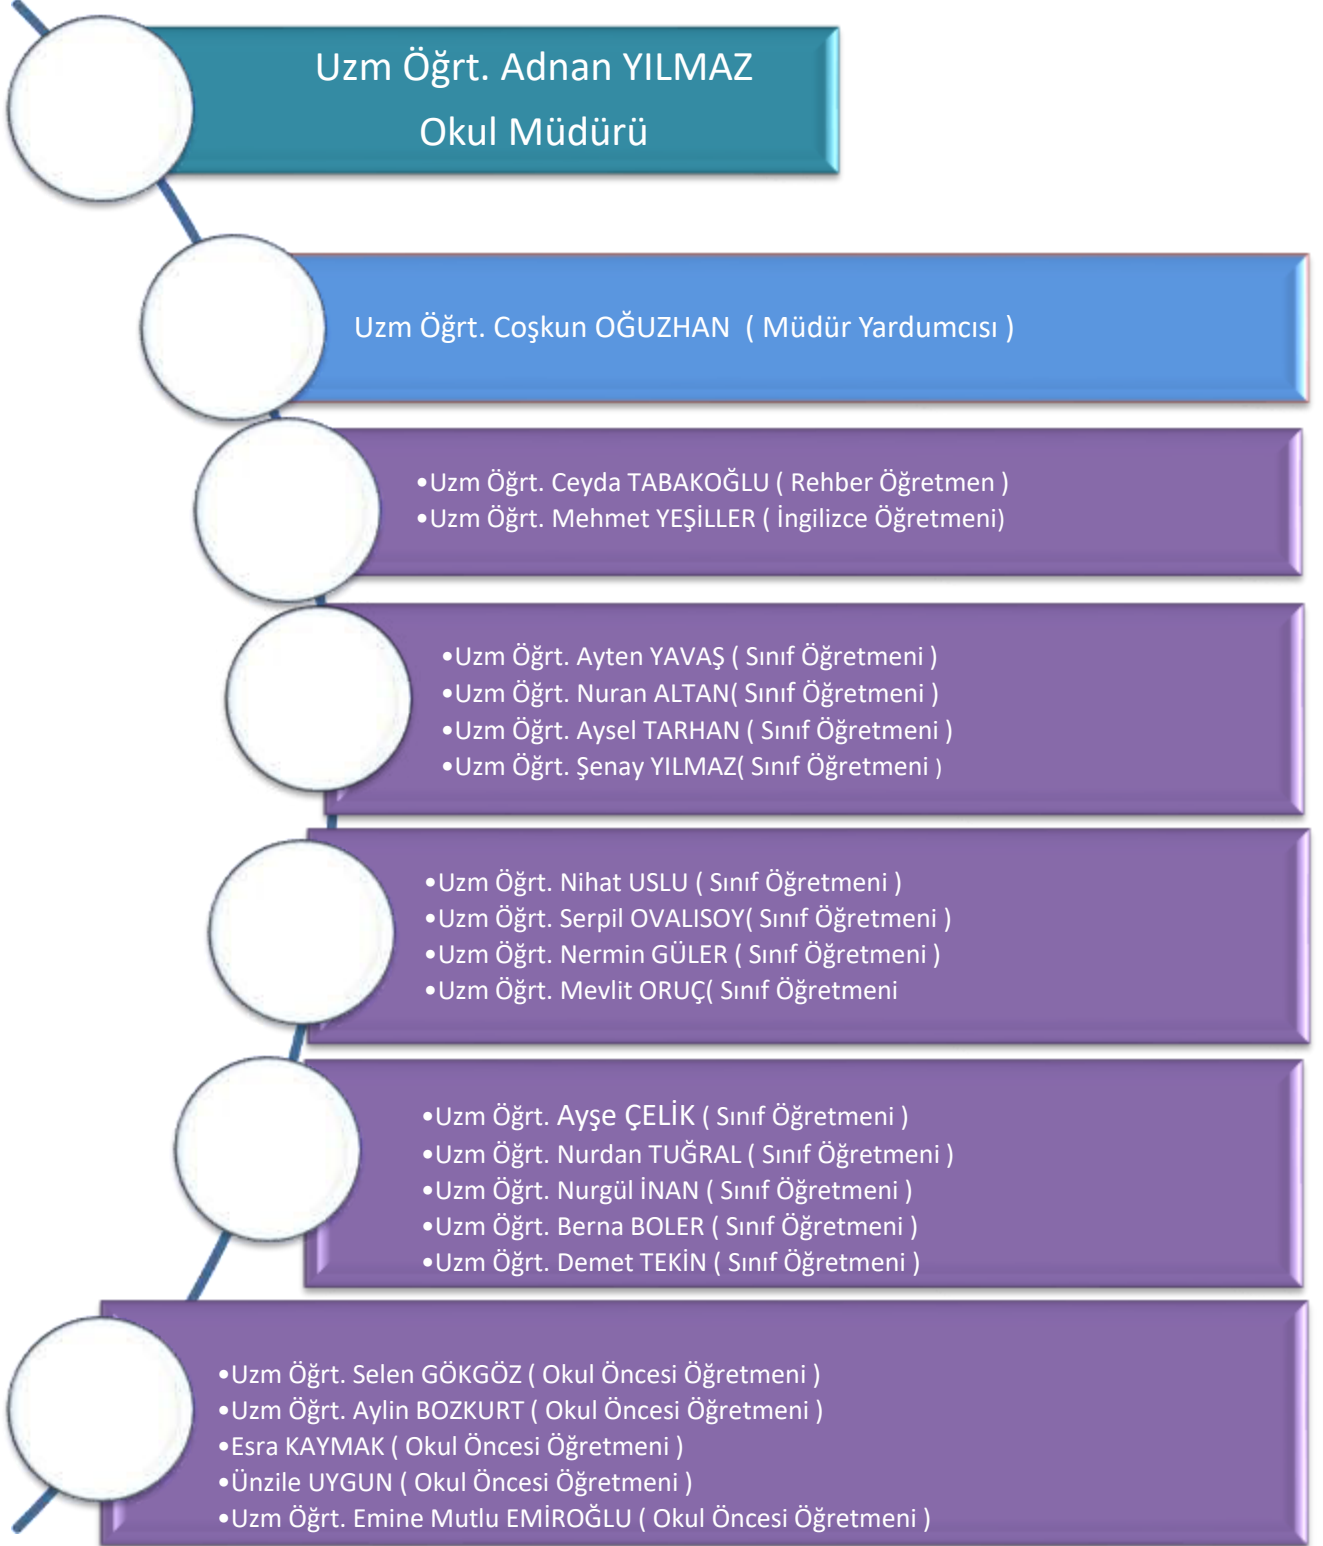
Uzm Öğrt. Adnan YILMAZ
Okul Müdürü

Uzm Öğrt. Coşkun OĞUZHAN ( Müdür Yardumcısı )

•Uzm Öğrt. Ceyda TABAKOĞLU ( Rehber Öğretmen )
•Uzm Öğrt. Mehmet YEŞİLLER ( İngilizce Öğretmeni)

•Uzm Öğrt. Ayten YAVAŞ ( Sınıf Öğretmeni )
•Uzm Öğrt. Nuran ALTAN( Sınıf Öğretmeni )
•Uzm Öğrt. Aysel TARHAN ( Sınıf Öğretmeni )
•Uzm Öğrt. Şenay YILMAZ( Sınıf Öğretmeni )

•Uzm Öğrt. Nihat USLU ( Sınıf Öğretmeni )
•Uzm Öğrt. Serpil OVALISOY( Sınıf Öğretmeni )
•Uzm Öğrt. Nermin GÜLER ( Sınıf Öğretmeni )
•Uzm Öğrt. Mevlit ORUÇ( Sınıf Öğretmeni

•Uzm Öğrt. Ayşe ÇELİK ( Sınıf Öğretmeni )
•Uzm Öğrt. Nurdan TUĞRAL ( Sınıf Öğretmeni )
•Uzm Öğrt. Nurgül İNAN ( Sınıf Öğretmeni )
•Uzm Öğrt. Berna BOLER ( Sınıf Öğretmeni )
•Uzm Öğrt. Demet TEKİN ( Sınıf Öğretmeni )

•Uzm Öğrt. Selen GÖKGÖZ ( Okul Öncesi Öğretmeni )
•Uzm Öğrt. Aylin BOZKURT ( Okul Öncesi Öğretmeni )
•Esra KAYMAK ( Okul Öncesi Öğretmeni )
•Ünzile UYGUN ( Okul Öncesi Öğretmeni )
•Uzm Öğrt. Emine Mutlu EMİROĞLU ( Okul Öncesi Öğretmeni )